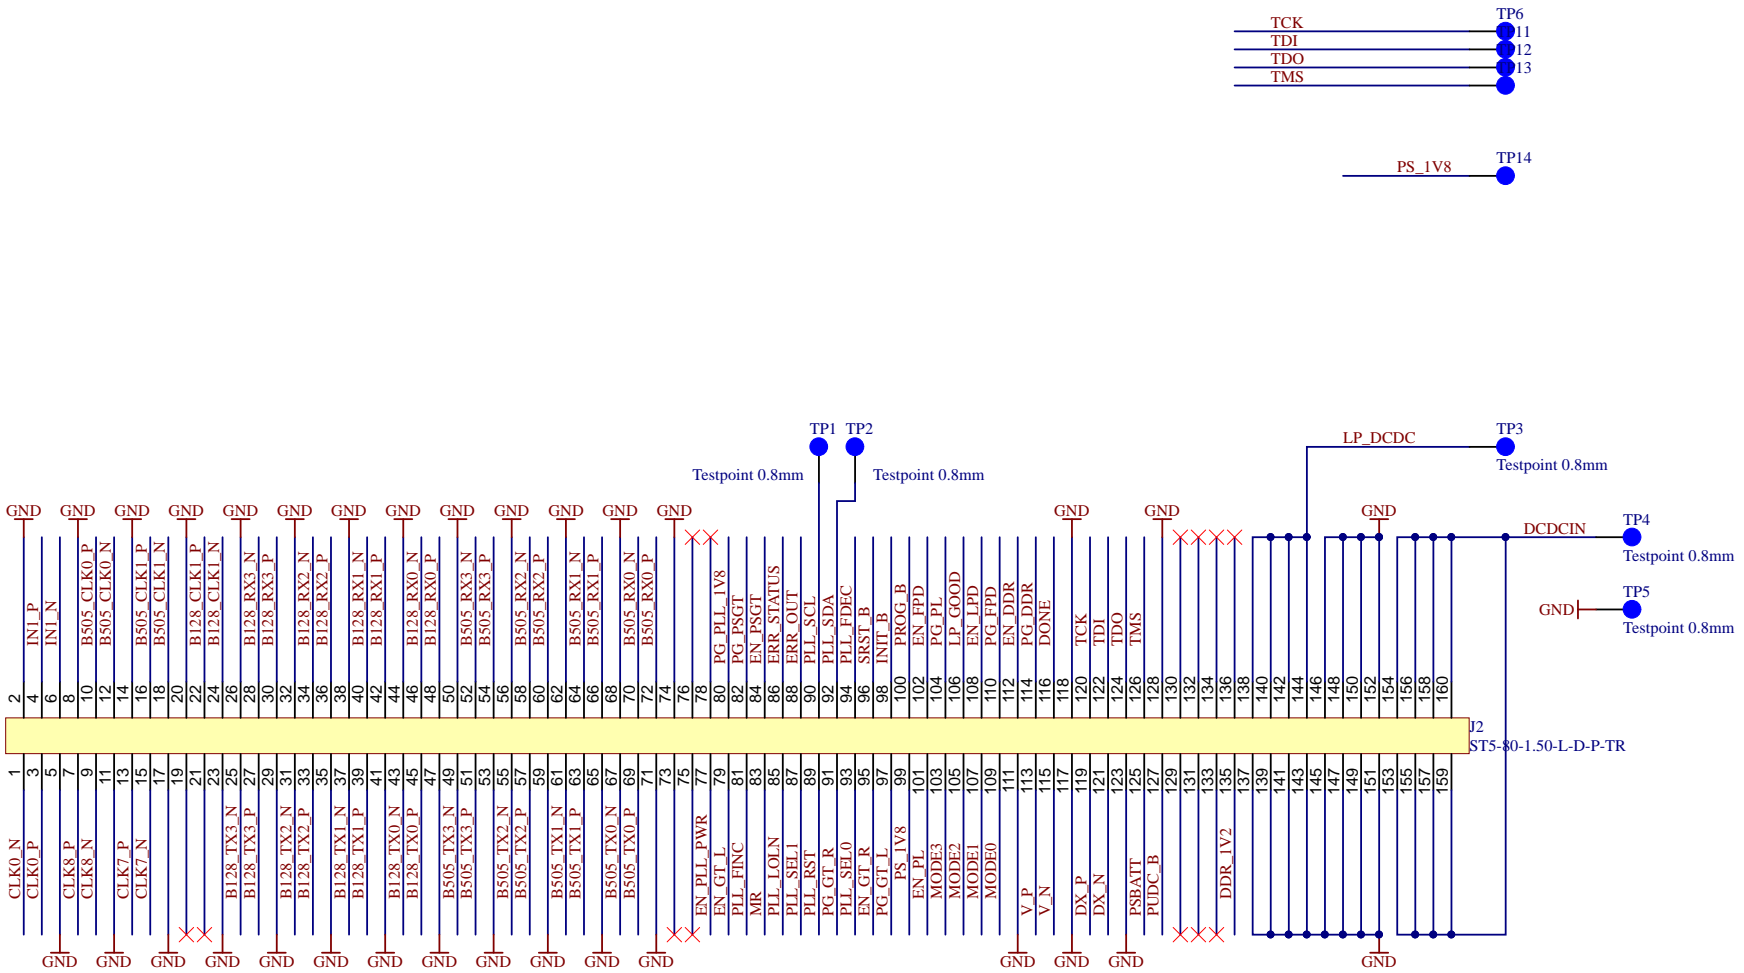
TP6
TCK 11
TDI 12
TDO 13
TMS

PS_1V8 TP14

TP1 TP2
Testpoint 0.8mm Testpoint 0.8mm

LP_DCDC TP3
Testpoint 0.8mm

DCDCIN TP4
Testpoint 0.8mm

GND TP5
Testpoint 0.8mm

GND GND GND GND GND GND GND GND GND GND GND GND GND GND GND GND

IN1_P IN1_N B505_CLK0_P B505_CLK0_N B505_CLK1_P B505_CLK1_N B128_CLK1_P B128_CLK1_N B128_RX3_N B128_RX3_P B128_RX2_N B128_RX2_P B128_RX1_N B128_RX1_P B128_RX0_N B128_RX0_P B505_RX3_N B505_RX3_P B505_RX2_N B505_RX2_P B505_RX1_N B505_RX1_P B505_RX0_N B505_RX0_P PG_PLL_1V8 PG_PSGT EN_PSGT ERR_STATUS ERR_OUT PLL_SCL PLL_SDA PLL_FDEC SRST_B INIT_B PROG_B EN_FPD PG_PL LP_GOOD EN_LPD PG_FPD EN_DDR PG_DDR DONE TCK TDI TDO TMS

2 4 6 8 10 12 14 16 18 20 22 24 26 28 30 32 34 36 38 40 42 44 46 48 50 52 54 56 58 60 62 64 66 68 70 72 74 76 78 80 82 84 86 88 90 92 94 96 98 100 102 104 106 108 110 112 114 116 118 120 122 124 126 128 130 132 134 136 138 140 142 144 146 148 150 152 154 156 158 160

J2
ST5-80-1.50-L-D-P-TR

1 3 5 7 9 11 13 15 17 19 21 23 25 27 29 31 33 35 37 39 41 43 45 47 49 51 53 55 57 59 61 63 65 67 69 71 73 75 77 79 81 83 85 87 89 91 93 95 97 99 101 103 105 107 109 111 113 115 117 119 121 123 125 127 129 131 133 135 137 139 141 143 145 147 149 151 153 155 157 159

CLK0_N CLK0_P CLK8_P CLK8_N CLK7_P CLK7_N B128_TX3_N B128_TX3_P B128_TX2_N B128_TX2_P B128_TX1_N B128_TX1_P B128_TX0_N B128_TX0_P B505_TX3_N B505_TX3_P B505_TX2_N B505_TX2_P B505_TX1_N B505_TX1_P B505_TX0_N B505_TX0_P EN_PLL_PWR EN_GT_L PLL_FINC MR PLL_LOLN PLL_SEL1 PLL_RST PG_GT_R PLL_SEL0 EN_GT_R PG_GT_L PS_1V8 EN_PL MODE3 MODE2 MODE1 MODE0 V_P V_N DX_P DX_N PSBATT PUDC_B DDR_1V2

GND GND GND GND GND GND GND GND GND GND GND GND GND GND GND GND GND